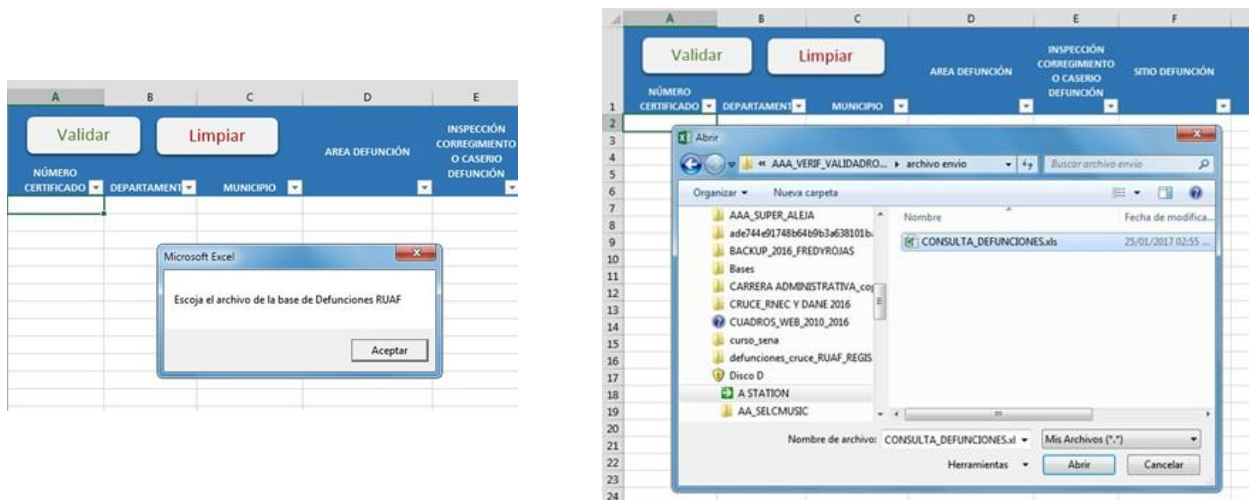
A B C D E

Validar

Limpiar

NÚMERO CERTIFICADO DEPARTAMENT MUNICIPIO AREA DEFUNCIÓN INSPECCIÓN CORREGIMIENTO O CASERIO DEFUNCIÓN

Microsoft Excel

Escoja el archivo de la base de Defunciones RUAF

Aceptar

A B C D E F

Validar

Limpiar

NÚMERO CERTIFICADO DEPARTAMENT MUNICIPIO AREA DEFUNCIÓN INSPECCIÓN CORREGIMIENTO O CASERIO DEFUNCIÓN SITIO DEFUNCIÓN

1
2
3
4
5
6
7
8
9
10
11
12
13
14
15
16
17
18
19
20
21
22
23
24

Abrir

« AAA_VERIF_VALIDADRO... ▸ archivo envio

Buscar archivo envio

Organizar ▾ Nueva carpeta

AAA_SUPER_ALEJA
ade744e91748b64b9b3a638101b
BACKUP_2016_FREDYROJAS
Bases
CARRERA ADMINISTRATIVA_co
CRUCE_RNEC Y DANE 2016
CUADROS_WEB_2010_2016
curso_sena
defunciones_cruce_RUAF_REGIS
Disco D
A STATION
AA_SELCMUSIC

Nombre Fecha de modifica...

CONSULTA_DEFUNCIONES.xls 25/01/2017 02:55 ...

Nombre de archivo: CONSULTA_DEFUNCIONES.xl

Mis Archivos (*.*)

Herramientas

Abrir

Cancelar